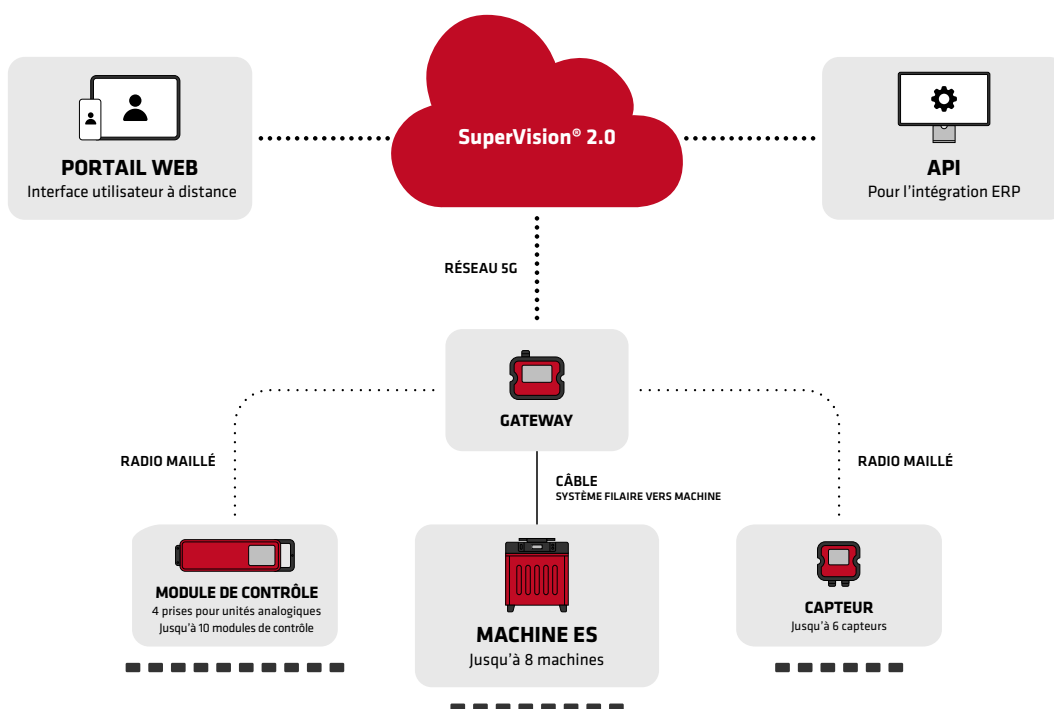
PORTAIL WEB
Interface utilisateur à distance

SuperVision® 2.0

API
Pour l'intégration ERP

RÉSEAU 5G

GATEWAY

RADIO MAILLÉ

CÂBLE
SYSTÈME FILAIRE VERS MACHINE

RADIO MAILLÉ

MODULE DE CONTRÔLE
4 prises pour unités analogiques
Jusqu'à 10 modules de contrôle

MACHINE ES
Jusqu'à 8 machines

CAPTEUR
Jusqu'à 6 capteurs